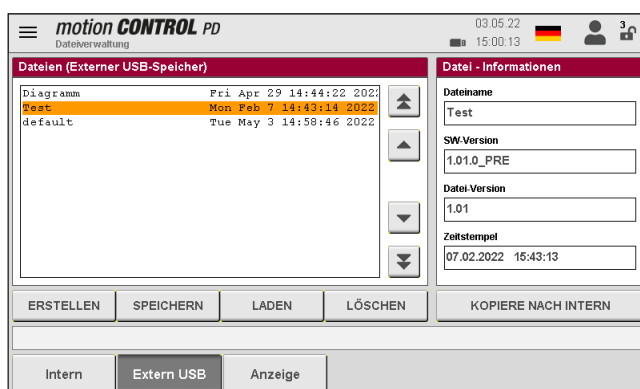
motion CONTROL PD
Dateiverwaltung
03.05.22
15:00:13
3

Dateien (Externer USB-Speicher)

| Diagramm | Fri Apr 29 14:44:22 2022 |
|---|---|
| Test | Mon Feb 7 14:43:14 2022 |
| default | Tue May 3 14:58:46 2022 |

Datei - Informationen
Dateiname
Test
SW-Version
1.01.0_PRE
Datei-Version
1.01
Zeitstempel
07.02.2022 15:43:13

ERSTELLEN
SPEICHERN
LADEN
LÖSCHEN
KOPIERE NACH INTERN

Intern
Extern USB
Anzeige